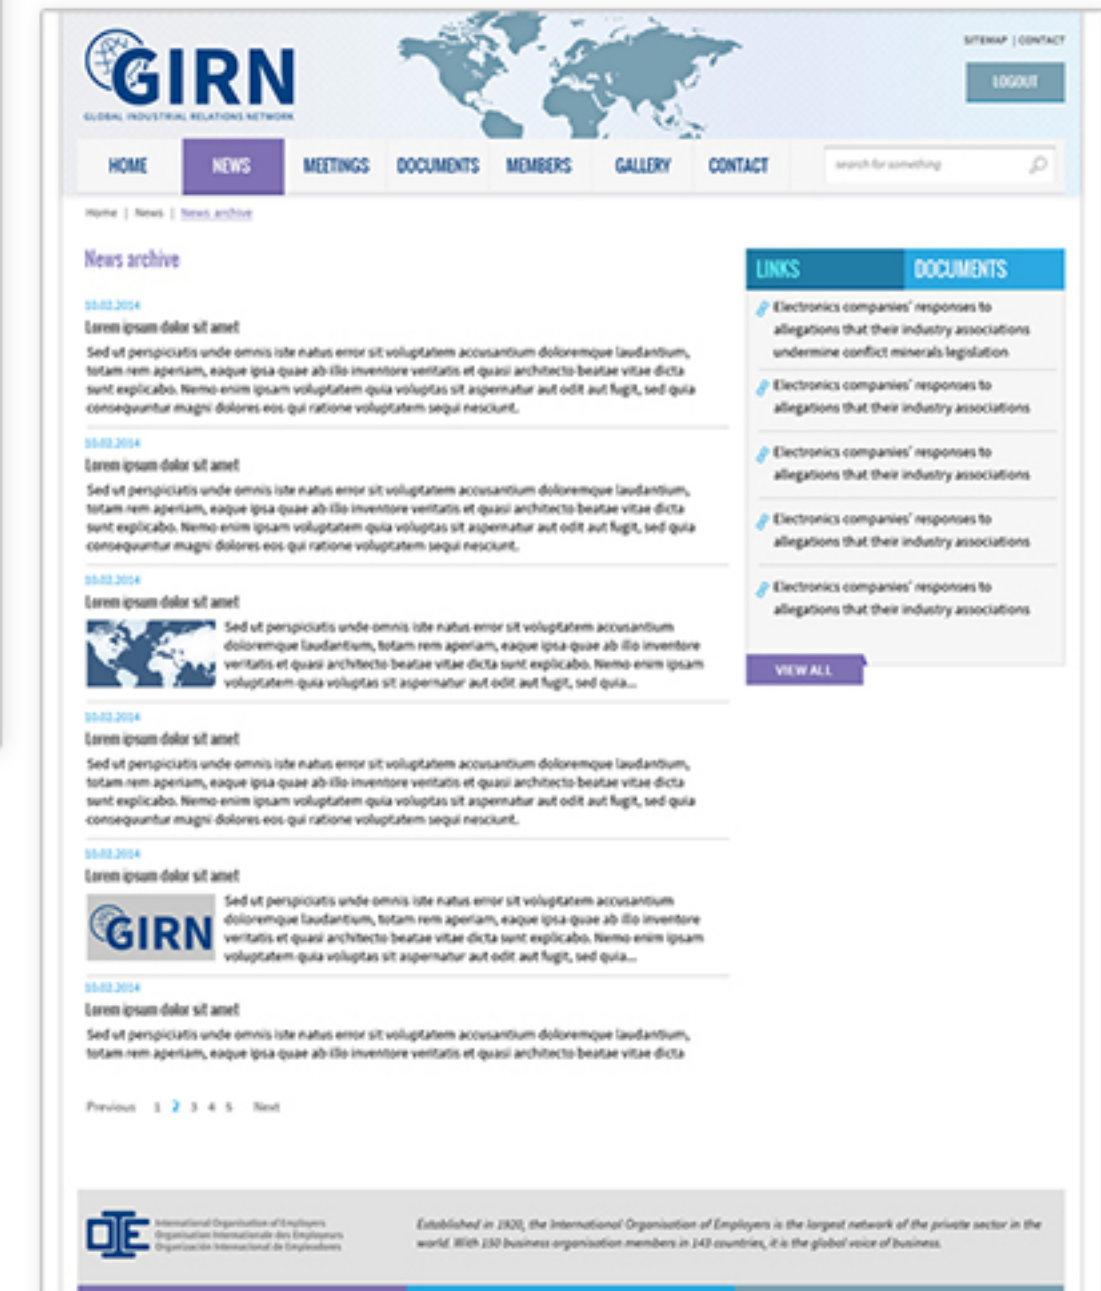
GIRN
GLOBAL INDUSTRIAL RELATIONS NETWORK

SITEMAP | CONTACT

LOGOUT

HOME NEWS MEETINGS DOCUMENTS MEMBERS GALLERY CONTACT

search for something

Home | News | News archive

News archive

10.02.2014
Lorem ipsum dolor sit amet
Sed ut perspiciatis unde omnis iste natus error sit voluptatem accusantium doloremque laudantium, totam rem aperiam, eaque ipsa quae ab illo inventore veritatis et quasi architecto beatae vitae dicta sunt explicabo. Nemo enim ipsam voluptatem quia voluptas sit aspernatur aut odit aut fugit, sed quia consequuntur magni dolores eos qui ratione voluptatem sequi nesciunt.

10.02.2014
Lorem ipsum dolor sit amet
Sed ut perspiciatis unde omnis iste natus error sit voluptatem accusantium doloremque laudantium, totam rem aperiam, eaque ipsa quae ab illo inventore veritatis et quasi architecto beatae vitae dicta sunt explicabo. Nemo enim ipsam voluptatem quia voluptas sit aspernatur aut odit aut fugit, sed quia consequuntur magni dolores eos qui ratione voluptatem sequi nesciunt.

10.02.2014
Lorem ipsum dolor sit amet
Sed ut perspiciatis unde omnis iste natus error sit voluptatem accusantium doloremque laudantium, totam rem aperiam, eaque ipsa quae ab illo inventore veritatis et quasi architecto beatae vitae dicta sunt explicabo. Nemo enim ipsam voluptatem quia voluptas sit aspernatur aut odit aut fugit, sed quia...

10.02.2014
Lorem ipsum dolor sit amet
Sed ut perspiciatis unde omnis iste natus error sit voluptatem accusantium doloremque laudantium, totam rem aperiam, eaque ipsa quae ab illo inventore veritatis et quasi architecto beatae vitae dicta sunt explicabo. Nemo enim ipsam voluptatem quia voluptas sit aspernatur aut odit aut fugit, sed quia consequuntur magni dolores eos qui ratione voluptatem sequi nesciunt.

10.02.2014
Lorem ipsum dolor sit amet
GIRN
Sed ut perspiciatis unde omnis iste natus error sit voluptatem accusantium doloremque laudantium, totam rem aperiam, eaque ipsa quae ab illo inventore veritatis et quasi architecto beatae vitae dicta sunt explicabo. Nemo enim ipsam voluptatem quia voluptas sit aspernatur aut odit aut fugit, sed quia...

10.02.2014
Lorem ipsum dolor sit amet
Sed ut perspiciatis unde omnis iste natus error sit voluptatem accusantium doloremque laudantium, totam rem aperiam, eaque ipsa quae ab illo inventore veritatis et quasi architecto beatae vitae dicta

Previous 1 2 3 4 5 Next

LINKS DOCUMENTS

Electronics companies' responses to allegations that their industry associations undermine conflict minerals legislation

Electronics companies' responses to allegations that their industry associations

Electronics companies' responses to allegations that their industry associations

Electronics companies' responses to allegations that their industry associations

Electronics companies' responses to allegations that their industry associations

VIEW ALL

OIE
International Organisation of Employers
Organisation Internationale des Employeurs
Organización Internacional de Empleadores

Established in 1920, the International Organisation of Employers is the largest network of the private sector in the world. With 150 business organisation members in 143 countries, it is the global voice of business.